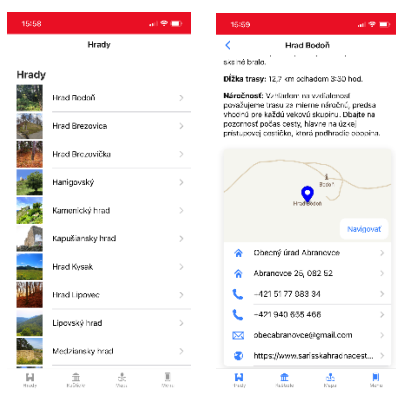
15:58

Hrady

Hrady

Hrad Rodoň

Hrad Brezovica

Hrad Brezovička

Hanigovský

Kamenický hrad

Kapušiansky hrad

Hrad Kysak

Hrad Lipovec

Lipovský hrad

Medziansky hrad

Hrady Budovy Mapy Menu

15:59

Hrad Rodoň

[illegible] né bralo.

Dĺžka trasy: 12,7 km odhadom 3:30 hod.

Náročnosť: Vzhľadom na vzdialenosť považujeme trasu za mierne náročnú, predsa vhodnú pre každú vekovú skupinu. Dbajte na pozornosť počas cesty, hlavne na úzkej prístupovej cestičke, ktorá podhradie obchádza.

Hrad Rodoň

Navigovať

Obecný úrad Abranovce

Abranovce 26, 082 52

+421 51 77 083 34

+421 940 635 466

obecabranovce@gmail.com

https://www.sariskahradnacest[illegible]

Hrady Budovy Mapy Menu